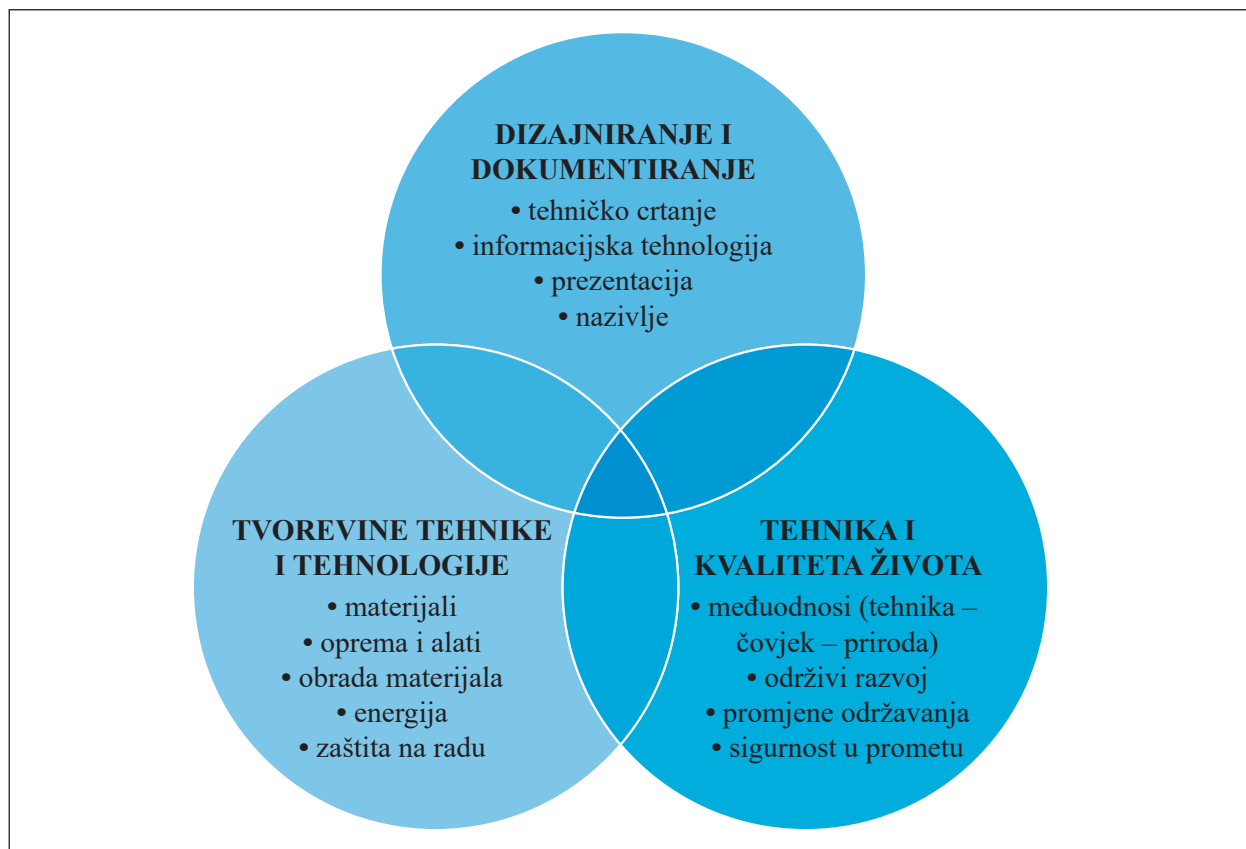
DIZAJNIRANJE I DOKUMENTIRANJE
• tehničko crtanje
• informacijska tehnologija
• prezentacija
• nazivlje

TVOREVINE TEHNIKE I TEHNOLOGIJE
• materijali
• oprema i alati
• obrada materijala
• energija
• zaštita na radu

TEHNIKA I KVALITETA ŽIVOTA
• međuodnosi (tehnika – čovjek – priroda)
• održivi razvoj
• promjene održavanja
• sigurnost u prometu